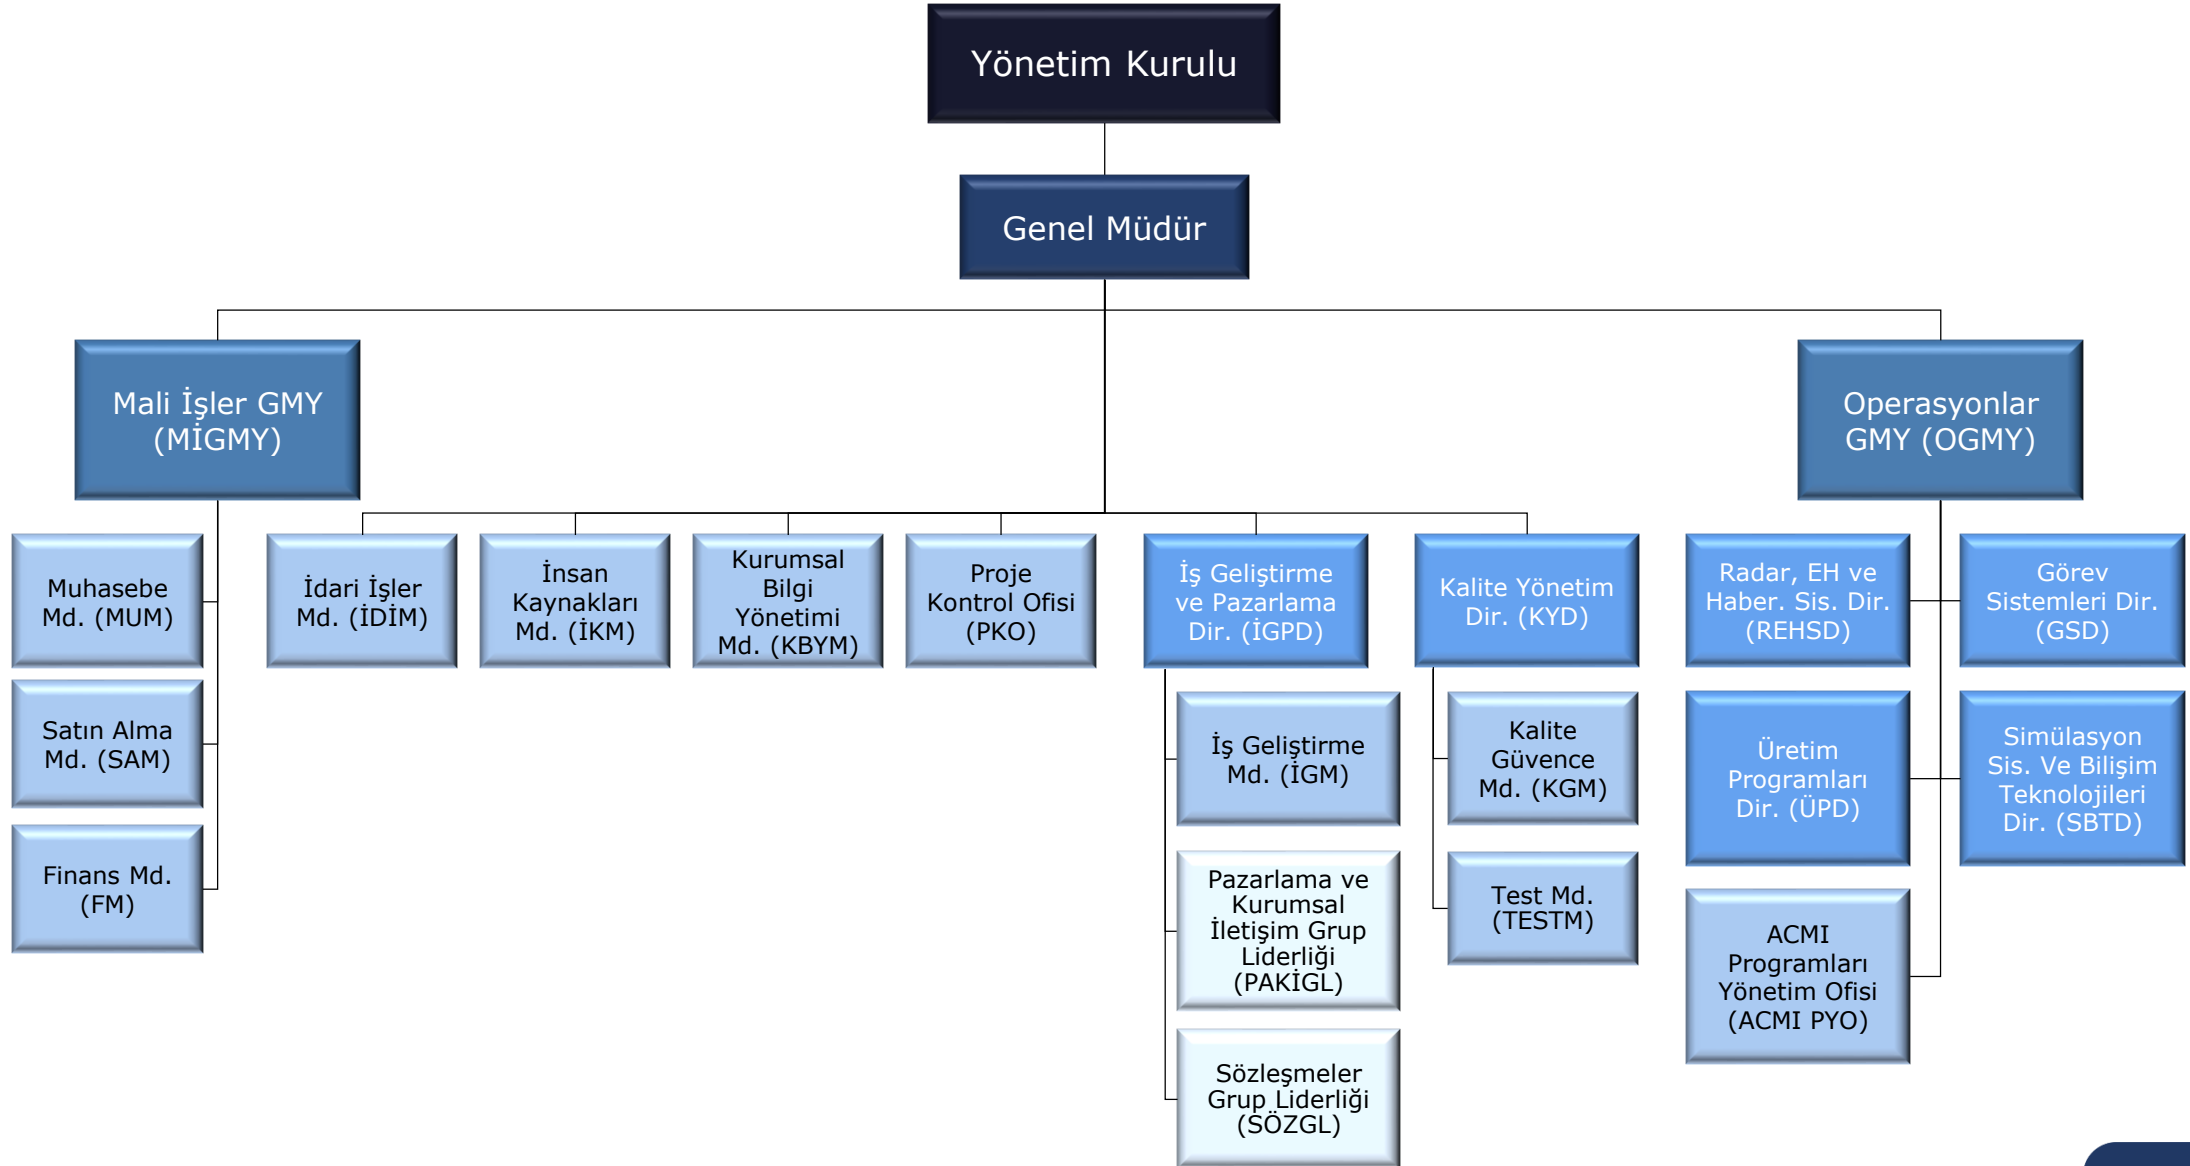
Yönetim Kurulu

Genel Müdür

Mali İşler GMY (MİGMY)

Operasyonlar GMY (OGMY)

Muhasebe Md. (MUM)

Satın Alma Md. (SAM)

Finans Md. (FM)

İdari İşler Md. (İDİM)

İnsan Kaynakları Md. (İKM)

Kurumsal Bilgi Yönetimi Md. (KBYM)

Proje Kontrol Ofisi (PKO)

İş Geliştirme ve Pazarlama Dir. (İGPD)

İş Geliştirme Md. (İGM)

Pazarlama ve Kurumsal İletişim Grup Liderliği (PAKİGL)

Sözleşmeler Grup Liderliği (SÖZGL)

Kalite Yönetim Dir. (KYD)

Kalite Güvence Md. (KGM)

Test Md. (TESTM)

Radar, EH ve Haber. Sis. Dir. (REHSD)

Görev Sistemleri Dir. (GSD)

Üretim Programları Dir. (ÜPD)

Simülasyon Sis. Ve Bilişim Teknolojileri Dir. (SBTD)

ACMI Programları Yönetim Ofisi (ACMI PYO)